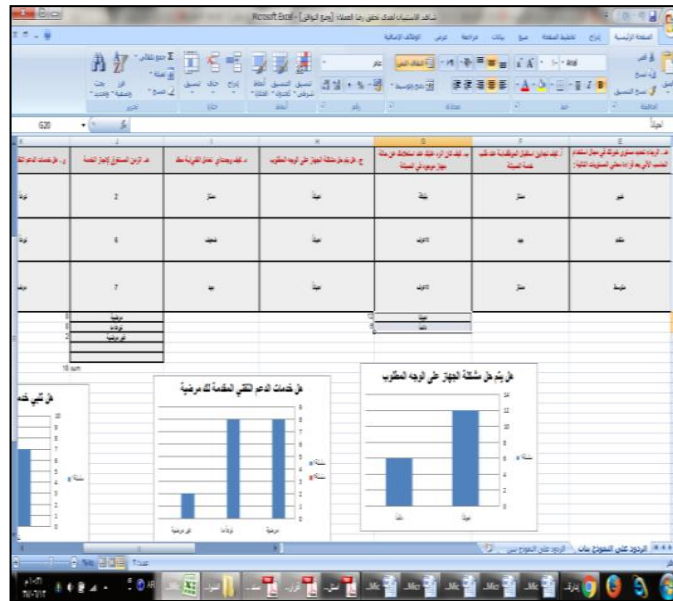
Microsoft Excel - [وضع التوافق]

G20

هل تم حل مشكلة الجهاز على الوجه المطلوب

هل خدمات الدعم الفني المقدمة لك مرضية

| 2 | ممتاز | جيداً | بقليلة | ممتاز | جيد |
|---|---|---|---|---|---|
| 6 | ضعيف | جيداً | لا يوجد | جيد | ممتاز |
| 7 | جيد | جيداً | لا يوجد | ممتاز | متوسط |

مرضية
نوعا ما
غير مرضية

جيداً
دائما

هل تم حل مشكلة الجهاز على الوجه المطلوب

14
12
10
8
6
4
2
0

سلسلة 1

دائما
جيداً

هل خدمات الدعم الفني المقدمة لك مرضية

10
9
8
7
6
5
4
3
2
1
0

سلسلة 1
سلسلة 2

غير مرضية
نوعا ما
مرضية

هل تلبي خدم

سلسلة 1

الردود على النموذج